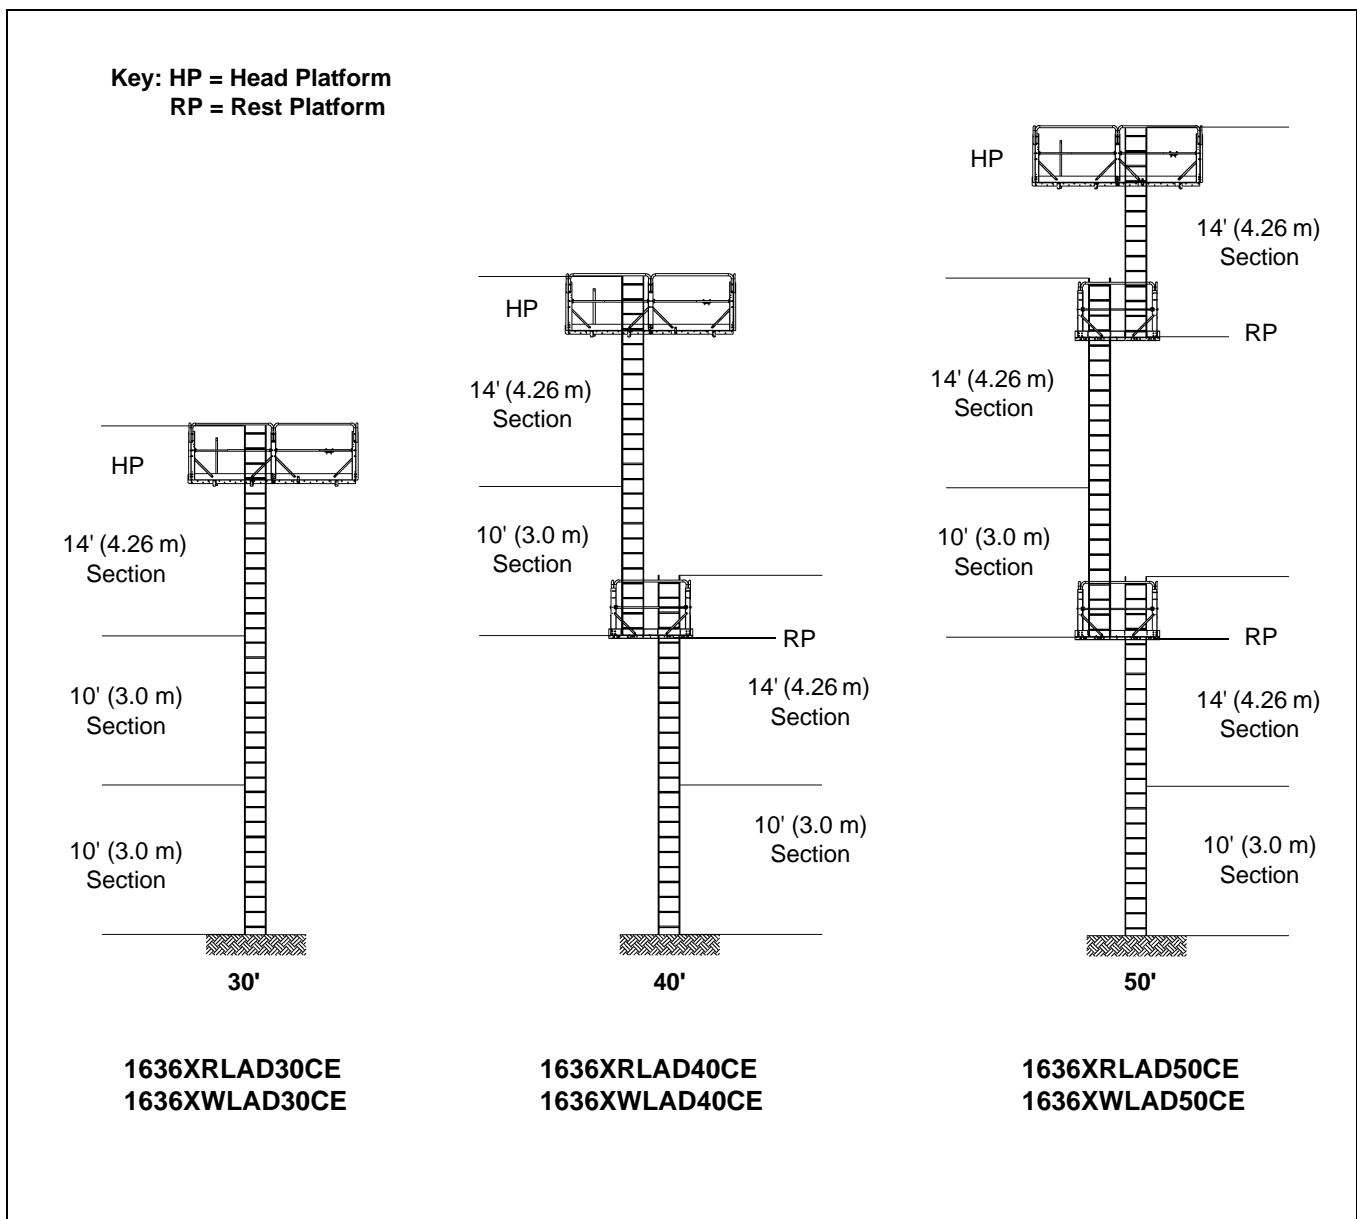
Key: HP = Head Platform
RP = Rest Platform

HP

14' (4.26 m) Section

10' (3.0 m) Section

10' (3.0 m) Section

30'

1636XRLAD30CE
1636XWLAD30CE

HP

14' (4.26 m) Section

10' (3.0 m) Section

RP

14' (4.26 m) Section

10' (3.0 m) Section

40'

1636XRLAD40CE
1636XWLAD40CE

HP

14' (4.26 m) Section

RP

14' (4.26 m) Section

10' (3.0 m) Section

RP

14' (4.26 m) Section

10' (3.0 m) Section

50'

1636XRLAD50CE
1636XWLAD50CE